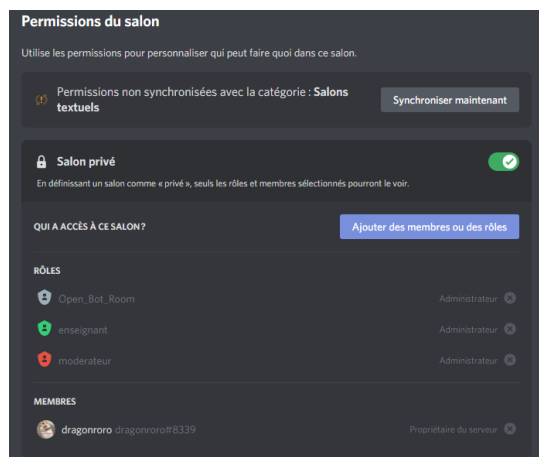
Permissions du salon

Utilise les permissions pour personnaliser qui peut faire quoi dans ce salon.

Permissions non synchronisées avec la catégorie : **Salons textuels**

Synchroniser maintenant

Salon privé

En définissant un salon comme « privé », seuls les rôles et membres sélectionnés pourront le voir.

QUI A ACCÈS À CE SALON ?

Ajouter des membres ou des rôles

RÔLES

Open_Bot_Room Administrateur

enseignant Administrateur

moderateur Administrateur

MEMBRES

dragonroro dragonroro#8339 Propriétaire du serveur